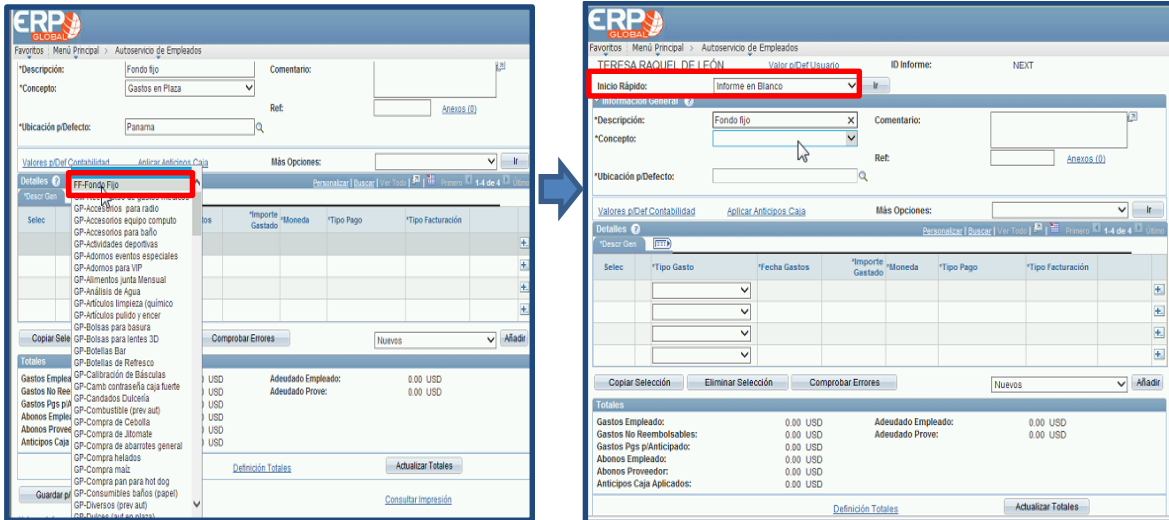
ERP GLOBAL

Favoritos | Menú Principal > Autoservicio de Empleados

*Descripción: Fondo fijo
Comentario:
*Concepto: Gastos en Plaza
Ref:
Anexos (0)
*Ubicación p/Defecto: Panama

Valores p/Def Contabilidad
Aplicar Anticipos Caja
Más Opciones:
Ir

Detalles
Personalizar | Buscar | Ver Todo | Primero 1-4 de 4 Último
*Descr Gen

Selec
*Importe Gastado
*Moneda
*Tipo Pago
*Tipo Facturación

FF-Fondo Fijo
GP-Accesorios para radio
GP-Accesorios equipo computo
GP-Accesorios para baño
GP-Actividades deportivas
GP-Adornos eventos especiales
GP-Adornos para VIP
GP-Alimentos junta Mensual
GP-Análisis de Agua
GP-Artículos limpieza (químico
GP-Artículos pulido y encer
GP-Bolsas para basura
GP-Bolsas para lentes 3D
GP-Botellas Bar
GP-Botellas de Refresco
GP-Calibración de Básculas
GP-Camb contraseña caja fuerte
GP-Candados Dulcería
GP-Combustible (prev aut)
GP-Compra de Cebolla
GP-Compra de Jitomate
GP-Compra de abarrotes general
GP-Compra helados
GP-Compra maíz
GP-Compra pan para hot dog
GP-Consumibles baños (papel)
GP-Diversos (prev aut)
GP-Dulces (aut en plaza)

Copiar Sele
Comprobar Errores
Nuevos
Añadir

Totales
Gastos Emplea
Gastos No Reem
Gastos Pgs p/A
Abonos Emplea
Abonos Provee
Anticipos Caja
USD
USD
USD
USD
USD
USD
Adeudado Empleado: 0.00 USD
Adeudado Prove: 0.00 USD
Definición Totales
Actualizar Totales
Guardar p/
Consultar Impresión

ERP GLOBAL

Favoritos | Menú Principal > Autoservicio de Empleados

TERESA RAQUEL DE LEÓN
Valor p/Def Usuario
ID Informe: NEXT

Inicio Rápido: Informe en Blanco
Ir

Información General

*Descripción: Fondo fijo
Comentario:
*Concepto:
Ref:
Anexos (0)
*Ubicación p/Defecto:

Valores p/Def Contabilidad
Aplicar Anticipos Caja
Más Opciones:
Ir

Detalles
Personalizar | Buscar | Ver Todo | Primero 1-4 de 4 Último
*Descr Gen

| Selec | *Tipo Gasto | *Fecha Gastos | *Importe Gastado | *Moneda | *Tipo Pago | *Tipo Facturación |
|---|---|---|---|---|---|---|
| | | | | | | |
| | | | | | | |
| | | | | | | |
| | | | | | | |

Copiar Selección
Eliminar Selección
Comprobar Errores
Nuevos
Añadir

Totales
Gastos Empleado: 0.00 USD
Gastos No Reembolsables: 0.00 USD
Gastos Pgs p/Anticipado: 0.00 USD
Abonos Empleado: 0.00 USD
Abonos Proveedor: 0.00 USD
Anticipos Caja Aplicados: 0.00 USD
Adeudado Empleado: 0.00 USD
Adeudado Prove: 0.00 USD
Definición Totales
Actualizar Totales